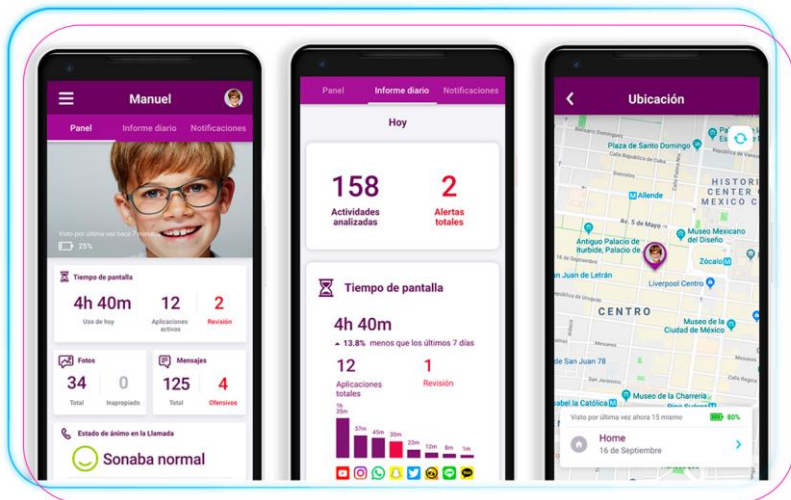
Manuel

Panel Informe diario Notificaciones

Visto por última vez hace 7 minutos

25%

Tiempo de pantalla

4h 40m
Uso de hoy

12
Aplicaciones activas

2
Revisión

Fotos

34
Total

0
Inapropiado

Mensajes

125
Total

4
Ofensivos

Estado de ánimo en la Llamada

Sonaba normal

Panel Informe diario Notificaciones

Hoy

158
Actividades analizadas

2
Alertas totales

Tiempo de pantalla

4h 40m

13.8% menos que los últimos 7 días

12
Aplicaciones totales

1
Revisión

1h 35m
57m
45m
30m
22m
12m
8m
1m

Ubicación

Plaza de Santo Domingo

Allende

Av. 5 de Mayo

HISTORIC CENTER MEXICO CITY

Antiguo Palacio de Iturbide, Palacio de

Museo Mexicano del Diseño

Zócalo

San Juan de Letrán

Liverpool Centro

CENTRO

Museo de la Ciudad de México

San Juan 78

Museo de la Charrería

Isabel la Católica

Visto por última vez ahora 15 minutos

80%

Home
16 de Septiembre